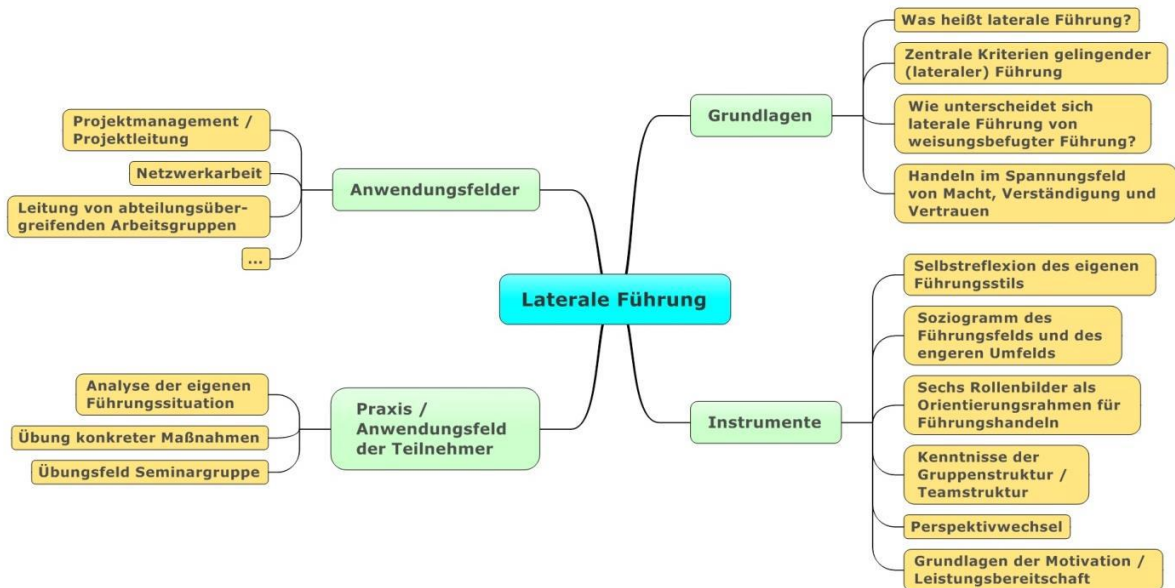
Laterale Führung

Grundlagen

Was heißt laterale Führung?

Zentrale Kriterien gelingender (lateraler) Führung

Wie unterscheidet sich laterale Führung von weisungsbefugter Führung?

Handeln im Spannungsfeld von Macht, Verständigung und Vertrauen

Instrumente

Selbstreflexion des eigenen Führungsstils

Soziogramm des Führungsfelds und des engeren Umfelds

Sechs Rollenbilder als Orientierungsrahmen für Führungshandeln

Kenntnisse der Gruppenstruktur / Teamstruktur

Perspektivwechsel

Grundlagen der Motivation / Leistungsbereitschaft

Anwendungsfelder

Projektmanagement / Projektleitung

Netzwerkarbeit

Leitung von abteilungsübergreifenden Arbeitsgruppen

...

Praxis / Anwendungsfeld der Teilnehmer

Analyse der eigenen Führungssituation

Übung konkreter Maßnahmen

Übungsfeld Seminargruppe